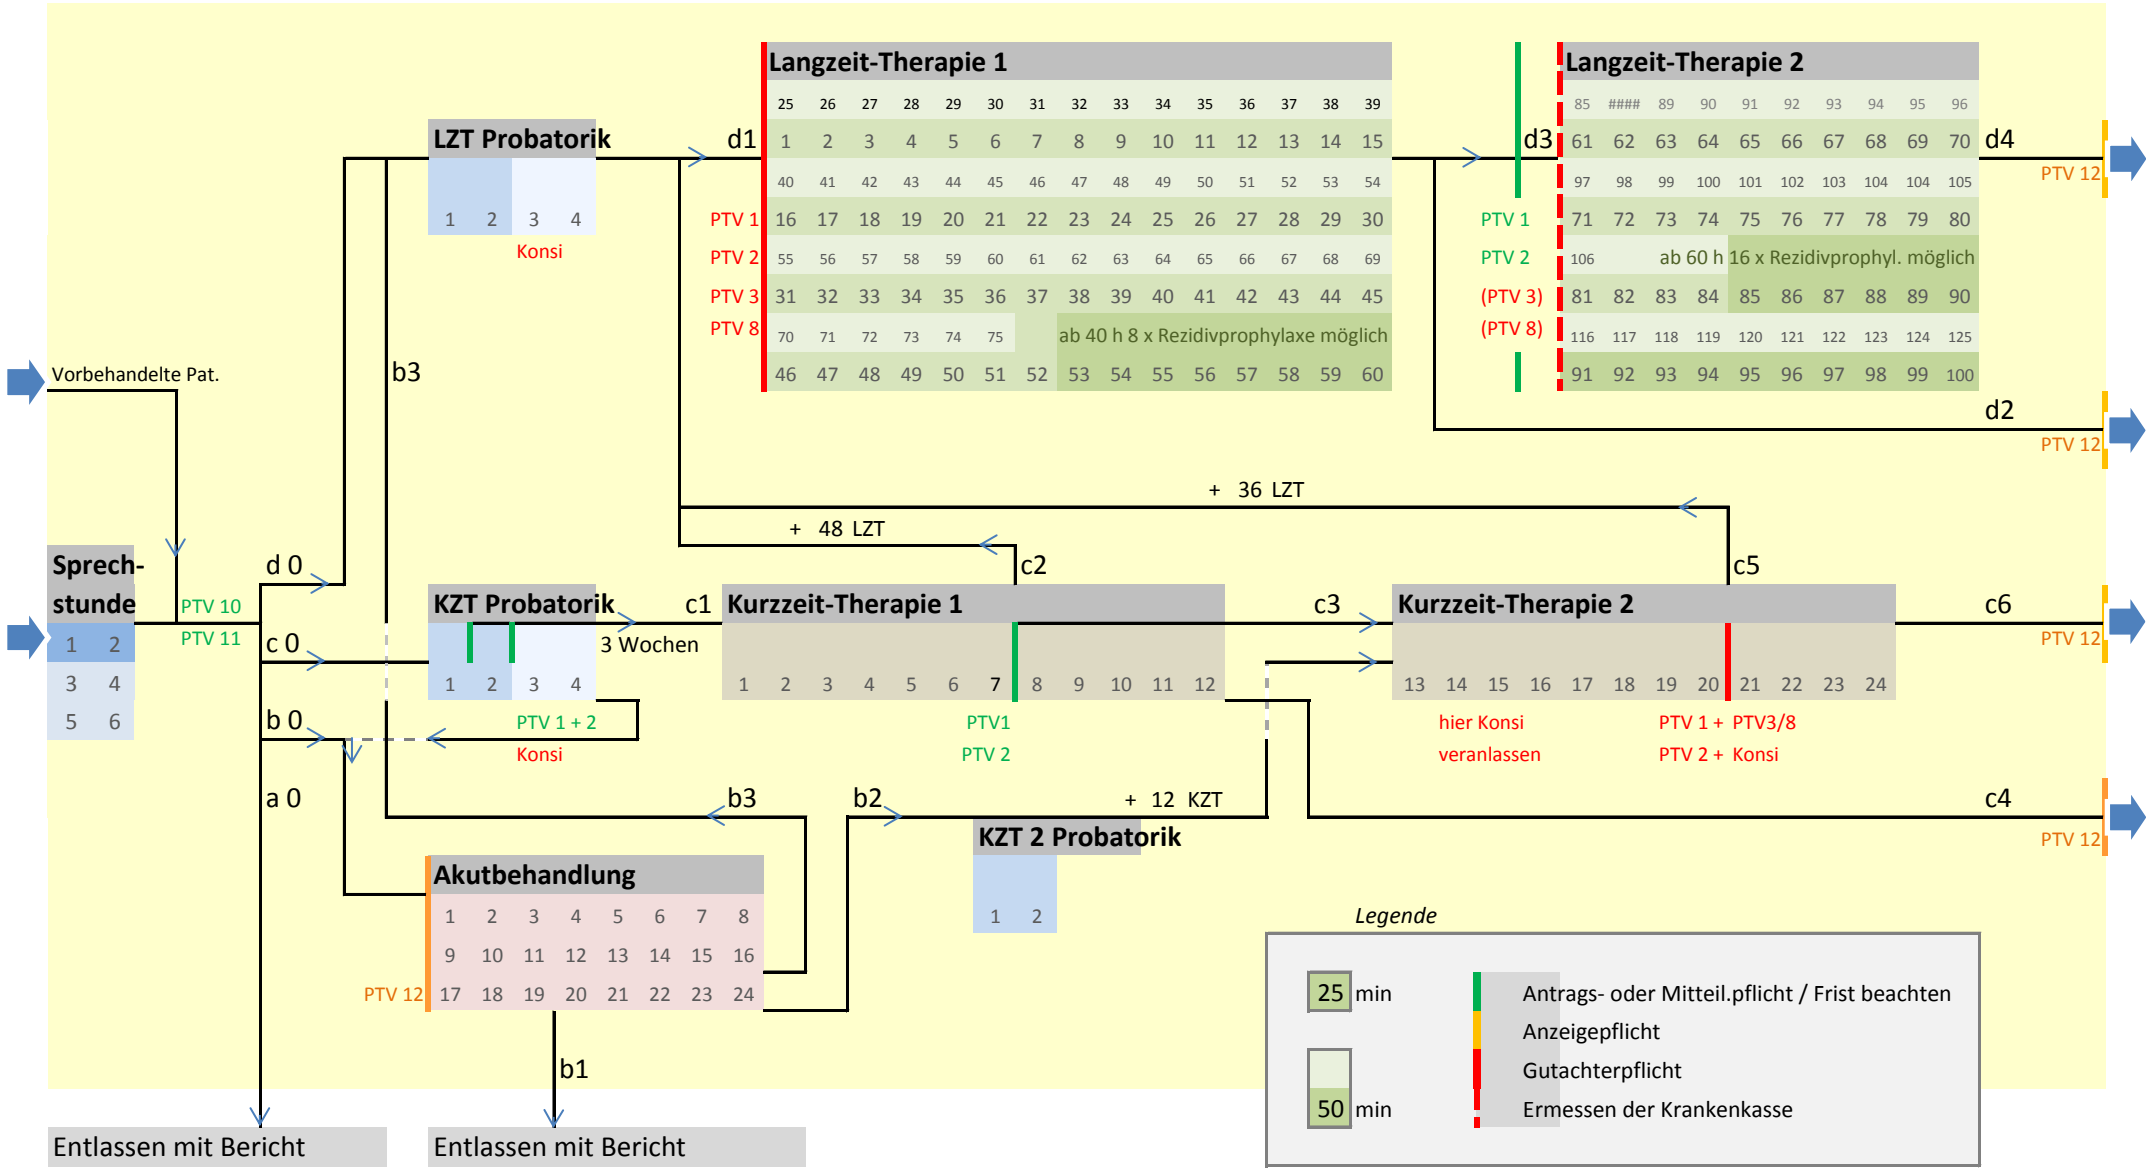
Langzeit-Therapie 1

| 25 | 26 | 27 | 28 | 29 | 30 | 31 | 32 | 33 | 34 | 35 | 36 | 37 | 38 | 39 |
|---|---|---|---|---|---|---|---|---|---|---|---|---|---|---|
| 1 | 2 | 3 | 4 | 5 | 6 | 7 | 8 | 9 | 10 | 11 | 12 | 13 | 14 | 15 |
| 40 | 41 | 42 | 43 | 44 | 45 | 46 | 47 | 48 | 49 | 50 | 51 | 52 | 53 | 54 |
| 16 | 17 | 18 | 19 | 20 | 21 | 22 | 23 | 24 | 25 | 26 | 27 | 28 | 29 | 30 |
| 55 | 56 | 57 | 58 | 59 | 60 | 61 | 62 | 63 | 64 | 65 | 66 | 67 | 68 | 69 |
| 31 | 32 | 33 | 34 | 35 | 36 | 37 | 38 | 39 | 40 | 41 | 42 | 43 | 44 | 45 |
| 70 | 71 | 72 | 73 | 74 | 75 | ab 40 h 8 x Rezidivprophylaxe möglich | | | | | | | | |
| 46 | 47 | 48 | 49 | 50 | 51 | 52 | 53 | 54 | 55 | 56 | 57 | 58 | 59 | 60 |

PTV 1
PTV 2
PTV 3
PTV 8

Langzeit-Therapie 2

| 85 | #### | 89 | 90 | 91 | 92 | 93 | 94 | 95 | 96 |
|---|---|---|---|---|---|---|---|---|---|
| 61 | 62 | 63 | 64 | 65 | 66 | 67 | 68 | 69 | 70 |
| 97 | 98 | 99 | 100 | 101 | 102 | 103 | 104 | 105 | |
| 71 | 72 | 73 | 74 | 75 | 76 | 77 | 78 | 79 | 80 |
| 106 | ab 60 h 16 x Rezidivprophyl. möglich | | | | | | | | |
| 81 | 82 | 83 | 84 | 85 | 86 | 87 | 88 | 89 | 90 |
| 116 | 117 | 118 | 119 | 120 | 121 | 122 | 123 | 124 | 125 |
| 91 | 92 | 93 | 94 | 95 | 96 | 97 | 98 | 99 | 100 |

PTV 1
PTV 2
(PTV 3)
(PTV 8)

d1 d3 d4 PTV 12 d2 PTV 12

LZT Probatorik
1 2 3 4
Konsi

Vorbehandelte Pat.
b3

+ 36 LZT
+ 48 LZT
c2 c5

Sprech-stunde
1 2
3 4
5 6
PTV 10
PTV 11
d 0
c 0
b 0
a 0

KZT Probatorik
1 2 3 4
3 Wochen
PTV 1 + 2
Konsi

c1 Kurzzeit-Therapie 1
1 2 3 4 5 6 7 8 9 10 11 12
PTV1
PTV 2

c3 Kurzzeit-Therapie 2
13 14 15 16 17 18 19 20 21 22 23 24
hier Konsi
veranlassen
PTV 1 + PTV3/8
PTV 2 + Konsi

c6 PTV 12
c4 PTV 12

b3 b2 + 12 KZT
KZT 2 Probatorik
1 2

Akutbehandlung
1 2 3 4 5 6 7 8
9 10 11 12 13 14 15 16
PTV 12 17 18 19 20 21 22 23 24
b1

Entlassen mit Bericht
Entlassen mit Bericht

Legende
25 min
50 min
Antrags- oder Mitteil.pflicht / Frist beachten
Anzeigepflicht
Gutachterpflicht
Ermessen der Krankenkasse